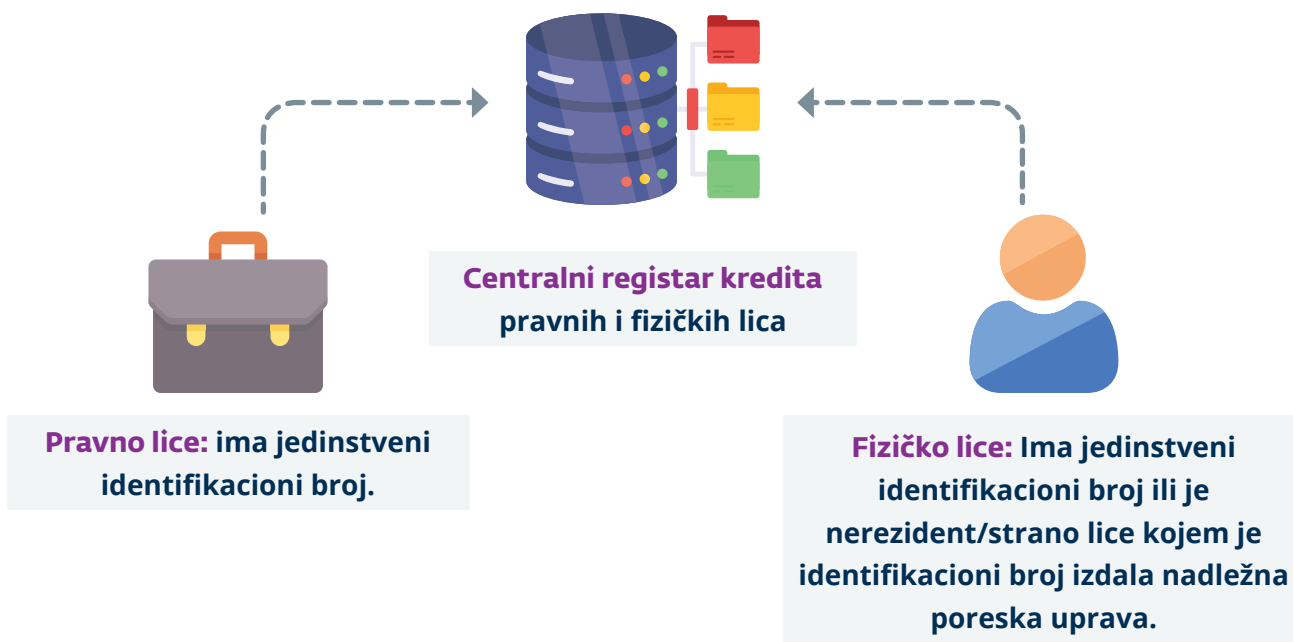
Centralni registar kredita pravnih i fizičkih lica

Pravno lice: ima jedinstveni identifikacioni broj.

Fizičko lice: Ima jedinstveni identifikacioni broj ili je nerezident/strano lice kojem je identifikacioni broj izdala nadležna poreska uprava.